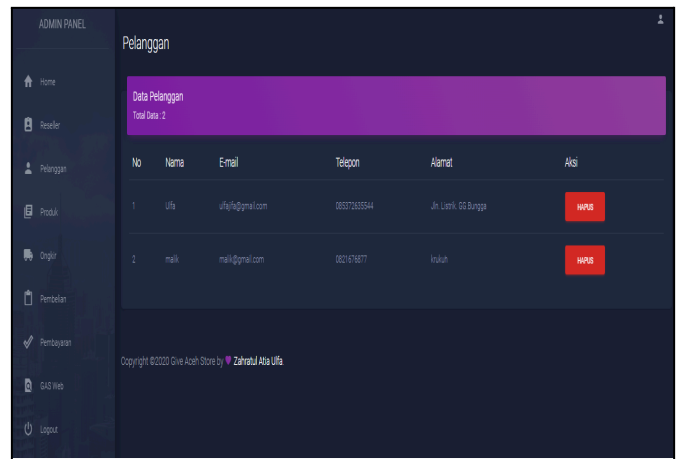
ADMIN PANEL

Home

Reseller

Pelanggan

Produk

Ongkir

Pembelian

Pembayaran

GAS Web

Logout

Pelanggan

Data Pelanggan

Total Data : 2

| No | Nama | E-mail | Telepon | Alamat | Aksi |
|---|---|---|---|---|---|
| 1 | Ulfa | ulfajifa@gmail.com | 085372635544 | Jln. Listrik. GG.Bungga | HAPUS |
| 2 | malik | malik@gmail.com | 0821676877 | krukuh | HAPUS |

Copyright ©2020 Give Aceh Store by Zahratul Atia Ulfa.